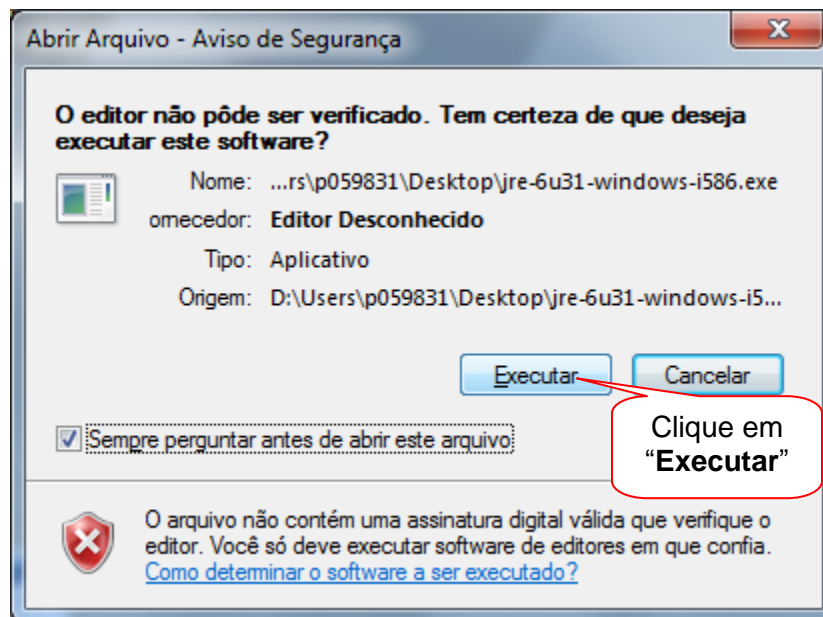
Abrir Arquivo - Aviso de Segurança

X

O editor não pôde ser verificado. Tem certeza de que deseja executar este software?

Nome: ...rs\p059831\Desktop\jre-6u31-windows-i586.exe

omecedor: Editor Desconhecido

Tipo: Aplicativo

Origem: D:\Users\p059831\Desktop\jre-6u31-windows-i5...

Executar

Cancelar

Clique em "Executar"

Sempre perguntar antes de abrir este arquivo

O arquivo não contém uma assinatura digital válida que verifique o editor. Você só deve executar software de editores em que confia.
Como determinar o software a ser executado?